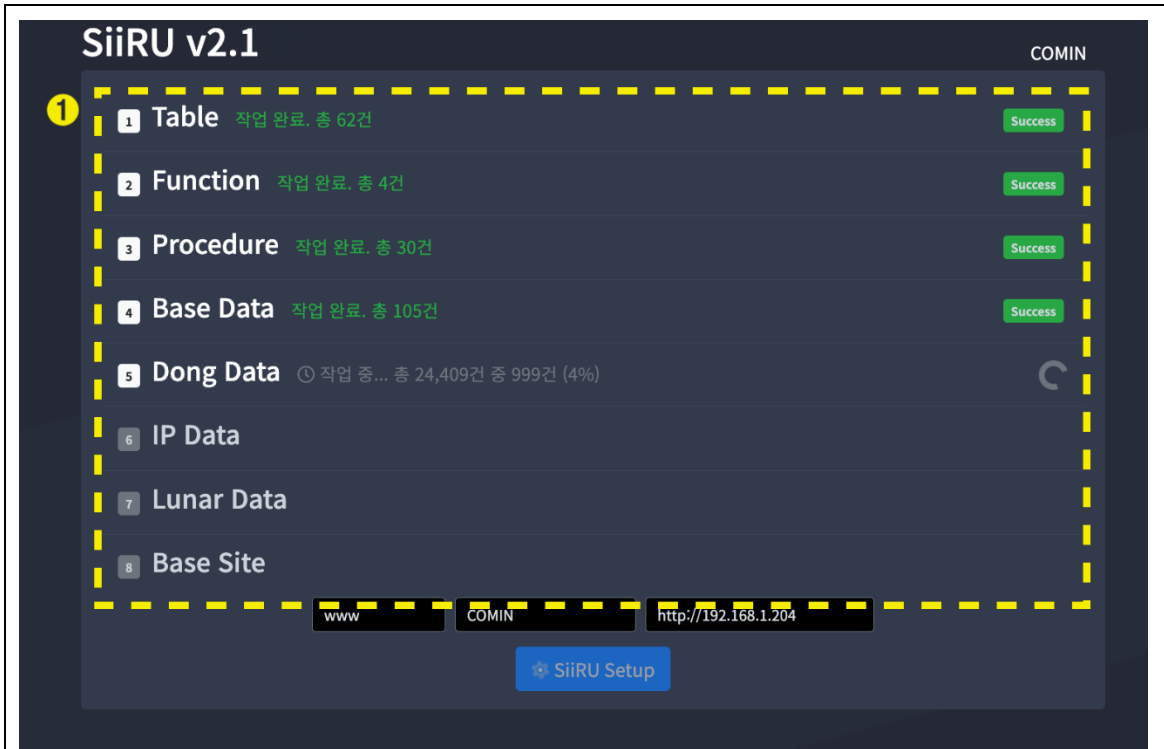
SiiRU v2.1

COMIN

❶

1 Table 작업 완료. 총 62건 Success

2 Function 작업 완료. 총 4건 Success

3 Procedure 작업 완료. 총 30건 Success

4 Base Data 작업 완료. 총 105건 Success

5 Dong Data 작업 중... 총 24,409건 중 999건 (4%)

6 IP Data

7 Lunar Data

8 Base Site

www

COMIN

http://192.168.1.204

SiiRU Setup